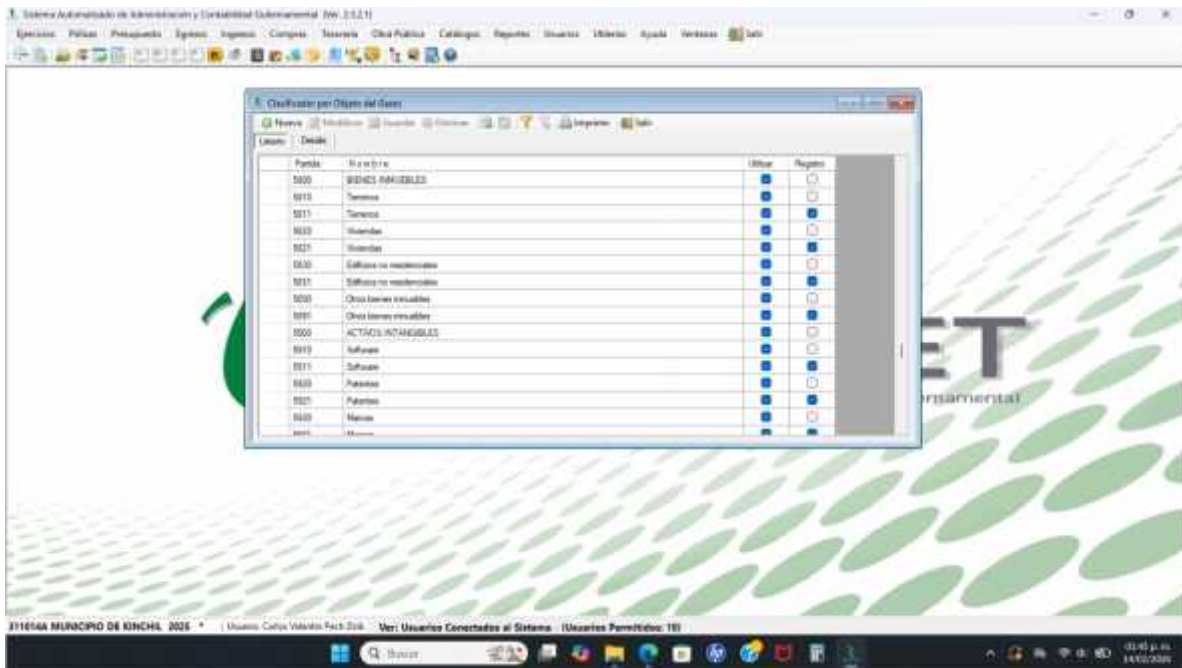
Sistema Automatizado de Administración y Contabilidad Gubernamental (Ver. 2.5.2.1)

Ejercicio Pólizas Presupuesto Egresos Ingresos Compras Tesorería Obra Pública Catálogos Reportes Usuarios Utilerías Ayuda Ventanas Salir

Clasificador por Objeto del Gasto

Nuevo Modificar Guardar Eliminar Imprimir Salir

Listado Detalle

| Partida | Nombre | Utilizar | Registro |
|---|---|---|---|
| 5800 | BIENES INMUEBLES | | |
| 5810 | Terrenos | | |
| 5811 | Terrenos | | |
| 5820 | Viviendas | | |
| 5821 | Viviendas | | |
| 5830 | Edificios no residenciales | | |
| 5831 | Edificios no residenciales | | |
| 5890 | Otros bienes inmuebles | | |
| 5891 | Otros bienes inmuebles | | |
| 5900 | ACTIVOS INTANGIBLES | | |
| 5910 | Software | | |
| 5911 | Software | | |
| 5920 | Patentes | | |
| 5921 | Patentes | | |
| 5930 | Marcas | | |
| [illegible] | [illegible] | | |

ET
ernamental

311014A MUNICIPIO DE KINCHIL 2025 * Usuario: Carlos Valentin Pech Dzib Ver: Usuarios Conectados al Sistema (Usuarios Permitidos: 10)

Buscar

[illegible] p.m.
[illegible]